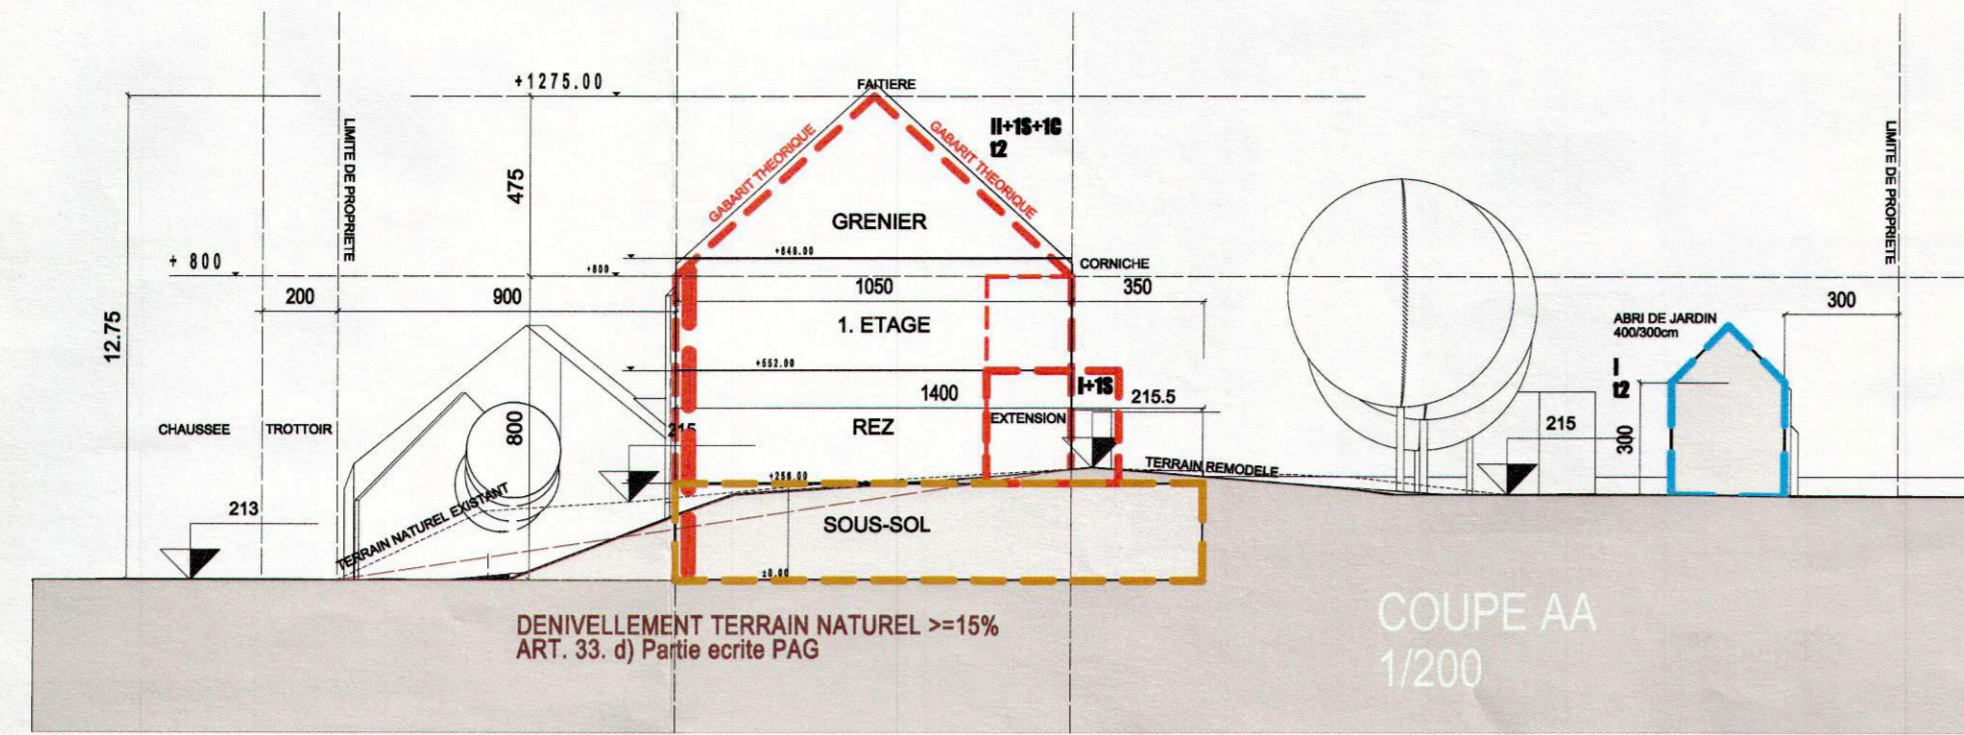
+1275.00

FAITIERE

II+1S+1C
t2

LIMITE DE PROPRIETE

475

GABARIT THEORIQUE

GABARIT THEORIQUE

GRENIER

+ 800

+848.00

+800

CORNICHE

12.75

200

900

1050

350

1. ETAGE

ABRI DE JARDIN
400/300cm

300

LIMITE DE PROPRIETE

+552.00

1400

I+1S

215.5

I
t2

CHAUSSEE

TROTTOIR

800

215

REZ

EXTENSION

215

300

+256.00

TERRAIN REMODELE

213

TERRAIN NATUREL EXISTANT

SOUS-SOL

±0.00

DENIVELLEMENT TERRAIN NATUREL >=15%
ART. 33. d) Partie ecrite PAG

COUPE AA
1/200